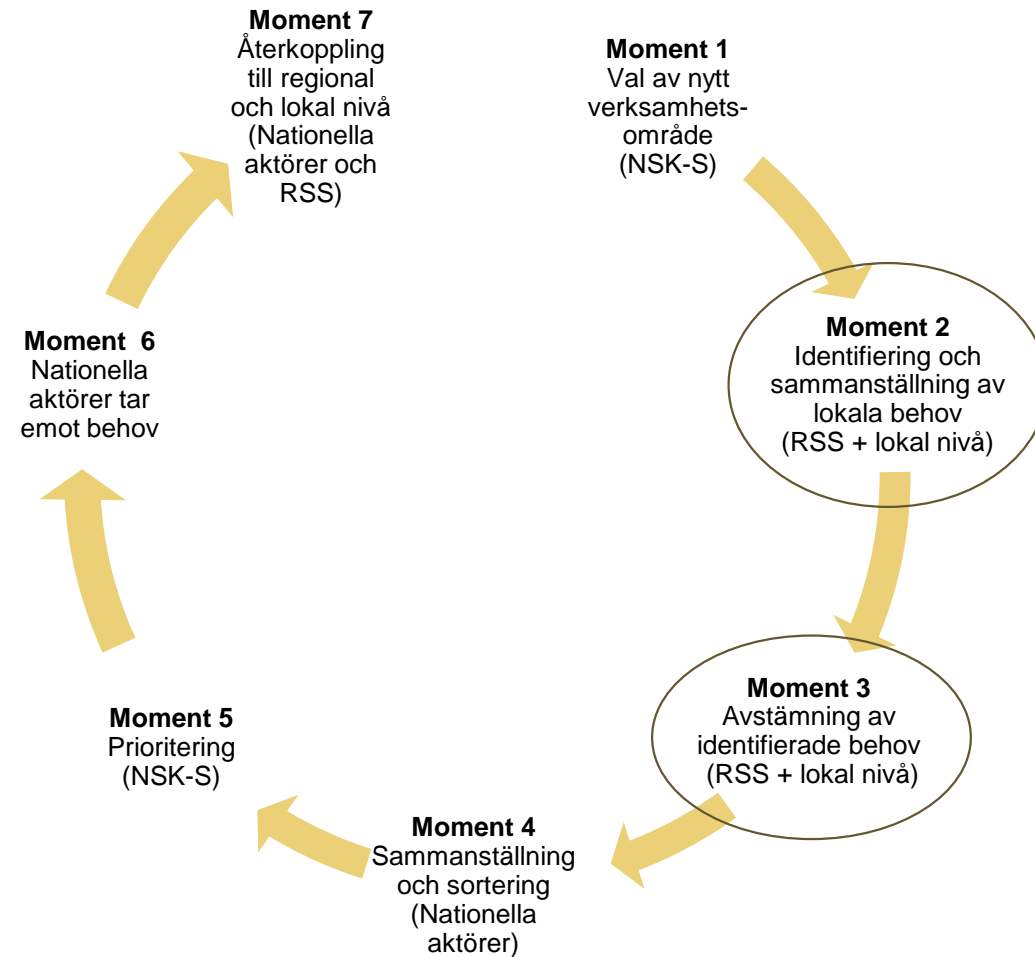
**Moment 7**
Återkoppling till regional och lokal nivå (Nationella aktörer och RSS)

**Moment 1**
Val av nytt verksamhetsområde (NSK-S)

**Moment 2**
Identifiering och sammanställning av lokala behov (RSS + lokal nivå)

**Moment 3**
Avstämning av identifierade behov (RSS + lokal nivå)

**Moment 4**
Sammanställning och sortering (Nationella aktörer)

**Moment 5**
Prioritering (NSK-S)

**Moment 6**
Nationella aktörer tar emot behov